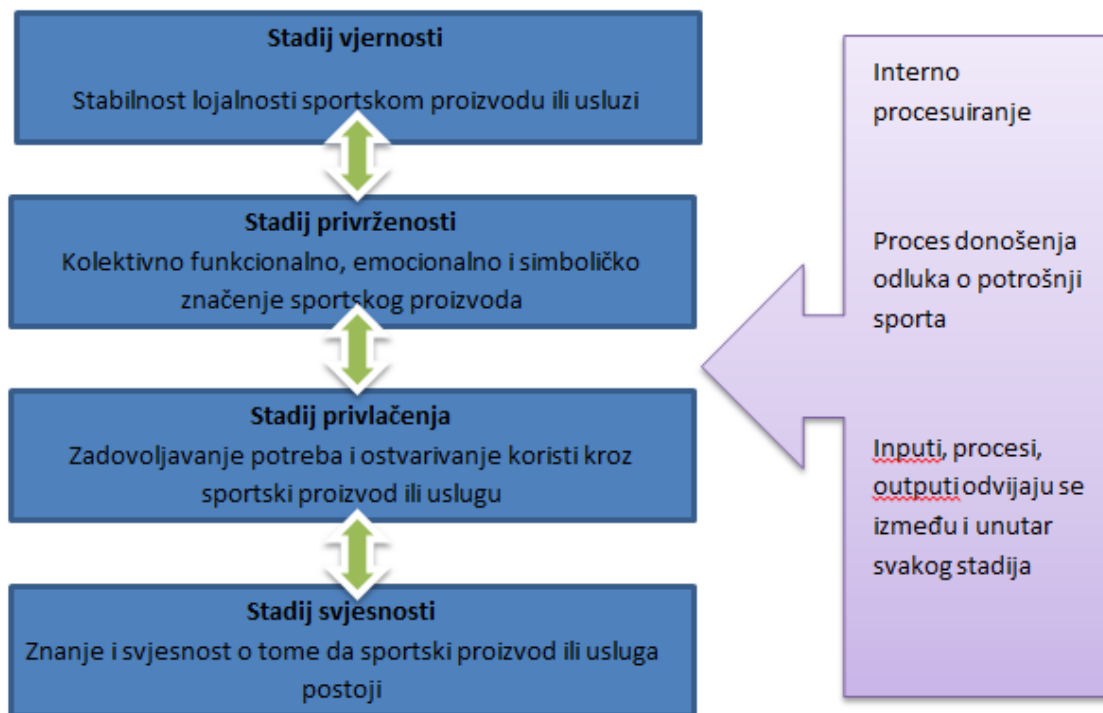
Stadij vjernosti

Stabilnost lojalnosti sportskom proizvodu ili usluzi

Stadij privrženosti

Kolektivno funkcionalno, emocionalno i simboličko značenje sportskog proizvoda

Stadij privlačenja

Zadovoljavanje potreba i ostvarivanje koristi kroz sportski proizvod ili uslugu

Stadij svjesnosti

Znanje i svjesnost o tome da sportski proizvod ili usluga postoji

Interno procesuiranje

Proces donošenja odluka o potrošnji sporta

Inputi, procesi, outputi odvijaju se između i unutar svakog stadija